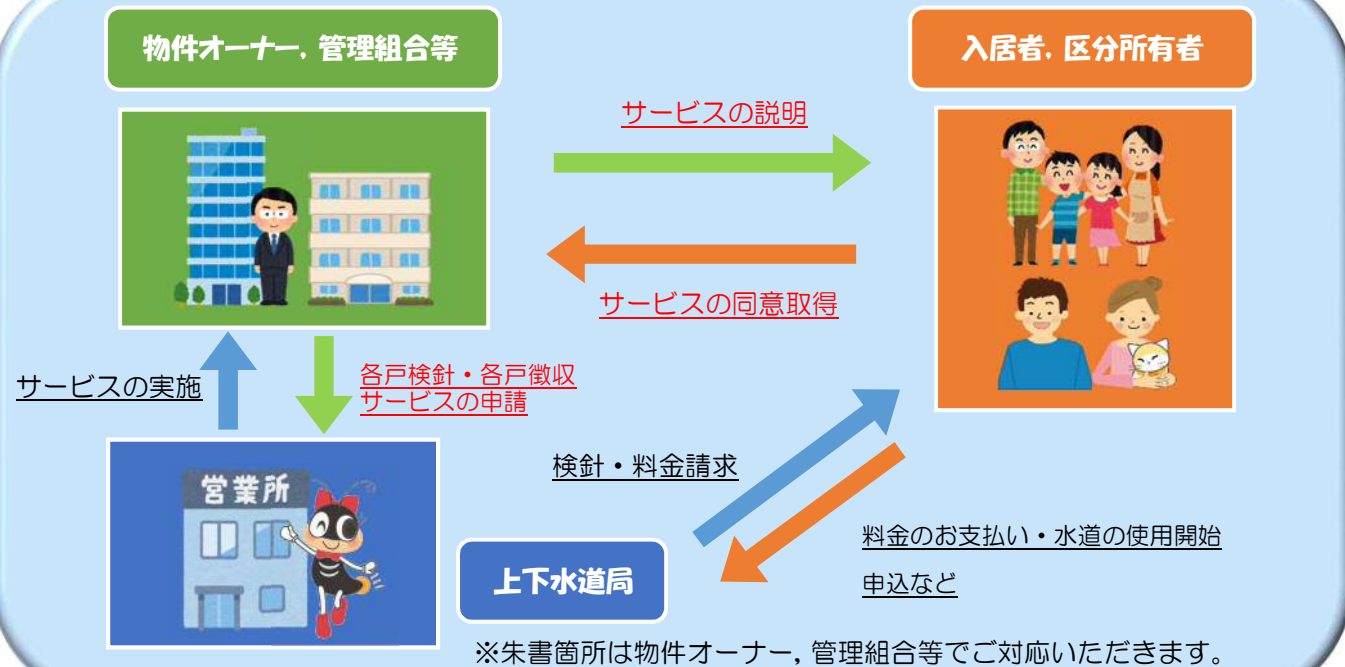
物件オーナー，管理組合等

入居者，区分所有者

サービスの説明

サービスの同意取得

サービスの実施

各戸検針・各戸徴収
サービスの申請

検針・料金請求

営業所

上下水道局

料金のお支払い・水道の使用開始申込など

※朱書箇所は物件オーナー，管理組合等でご対応いただきます。